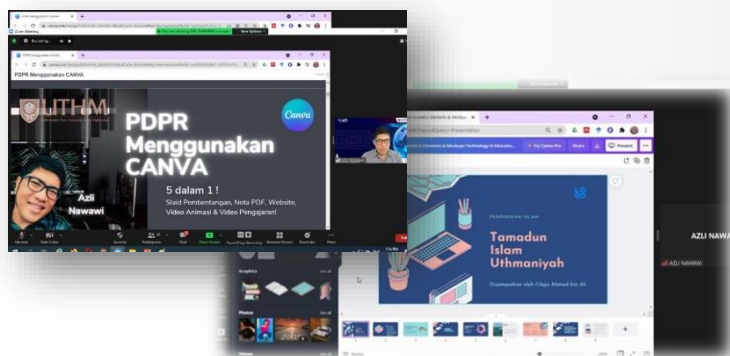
PDPR Menggunakan CANVA

UTHM

PDPR Menggunakan CANVA

Canva

5 dalam 1 !

Slaid Pembentangan, Nota PDF, Website, Video Animasi & Video Pengajaran!

Azli Nawawi

Share

Present

Graphics

Photos

PENDIDIKAN ISLAM

Tamadun Islam Uthmaniyah

Disampaikan oleh Cikgu Ahmad bin Ali

AZLI NAWA

AZLI NAWAWI